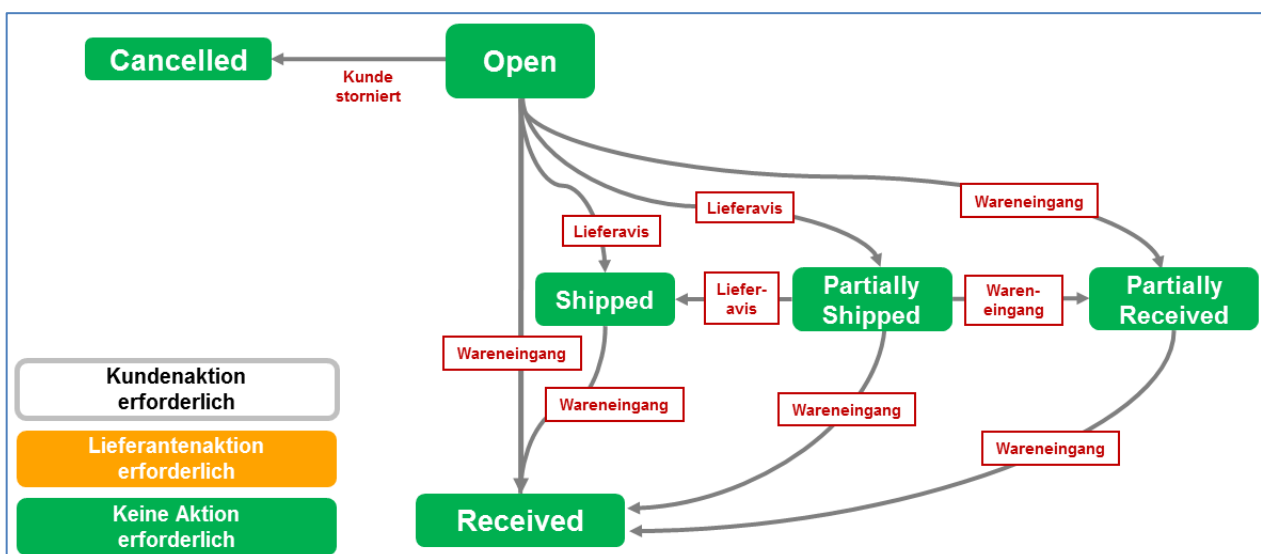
Cancelled

Kunde storniert

Open

Wareneingang

Lieferavis

Lieferavis

Shipped

Lieferavis

Partially Shipped

Wareneingang

Partially Received

Wareneingang

Wareneingang

Wareneingang

Wareneingang

Kundenaktion erforderlich

Lieferantenaktion erforderlich

Keine Aktion erforderlich

Received